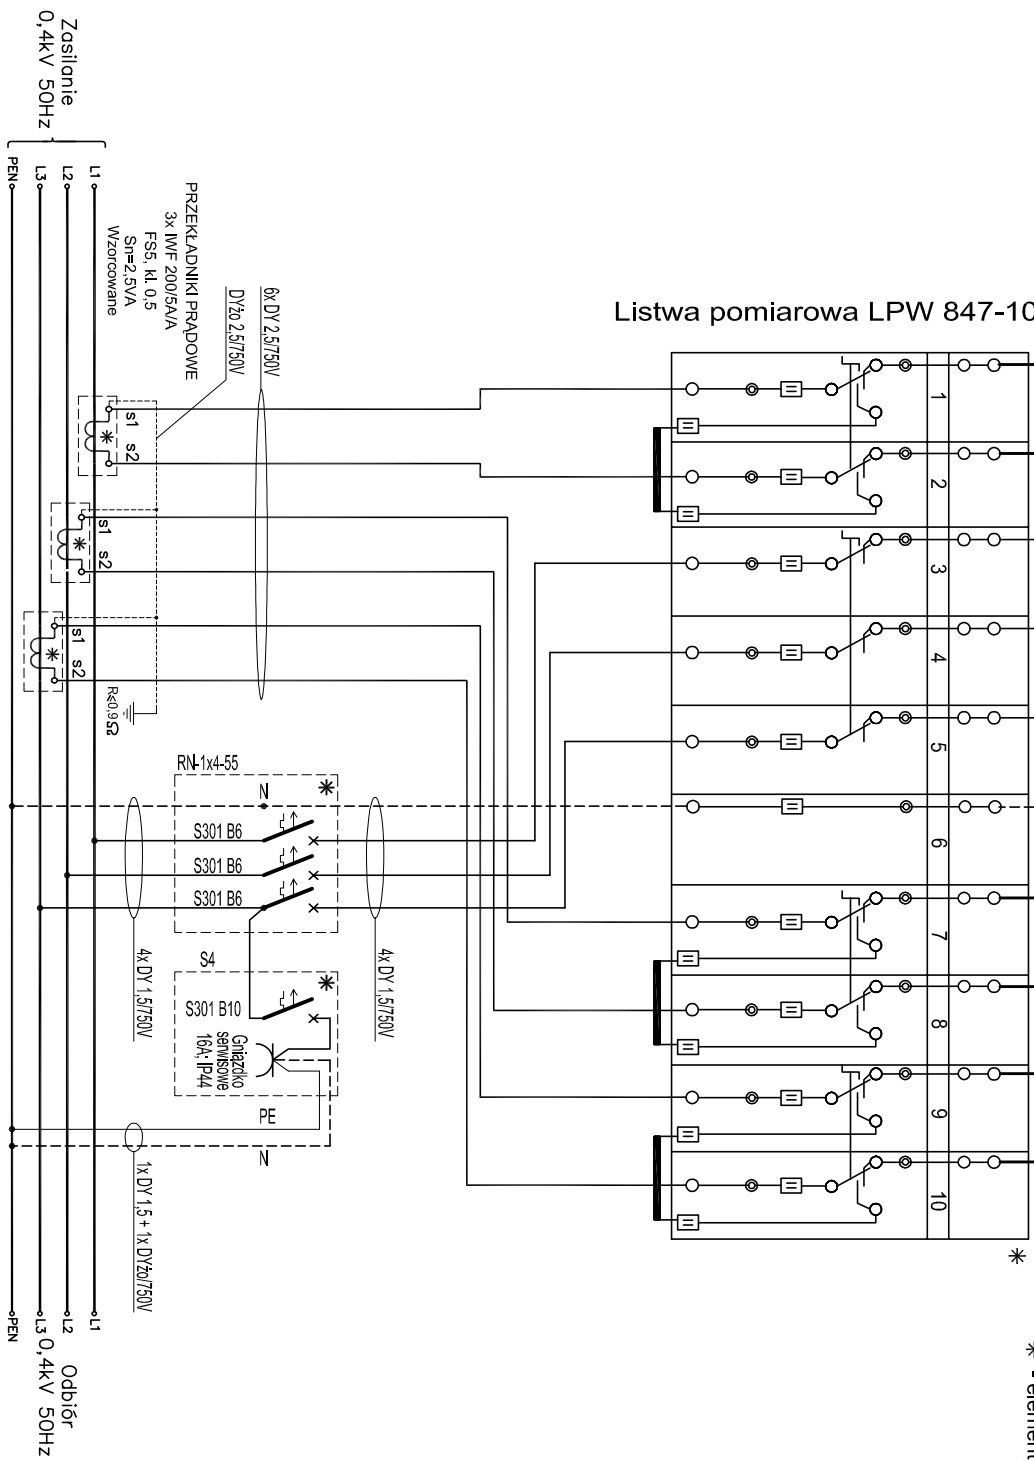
Zasilanie
0,4kV 50Hz

L1
L2
L3
PEN

PRZEKŁADNIKI PRĄDOWE
3x IWF 200/5A/A
FS5, kl. 0,5
Sn=2,5VA
Wzorcowane

DYżo 2,5/750V

6x DY 2,5/750V

Listwa pomiarowa LPW 847-10

s1 s2
s1 s2
s1 s2

Rs0,9Ω

RN-1x4-55
N
S301 B6
S301 B6
S301 B6

4x DY 1,5/750V

4x DY 1,5/750V

S4
S301 B10
Gniazdko serwisowe 16A; IP44

PE
N

1x DY 1,5 + 1x DYżo/750V

1
2
3
4
5
6
7
8
9
10

L1
L2
L3 0,4kV 50Hz
PEN
Odbiór

* - element